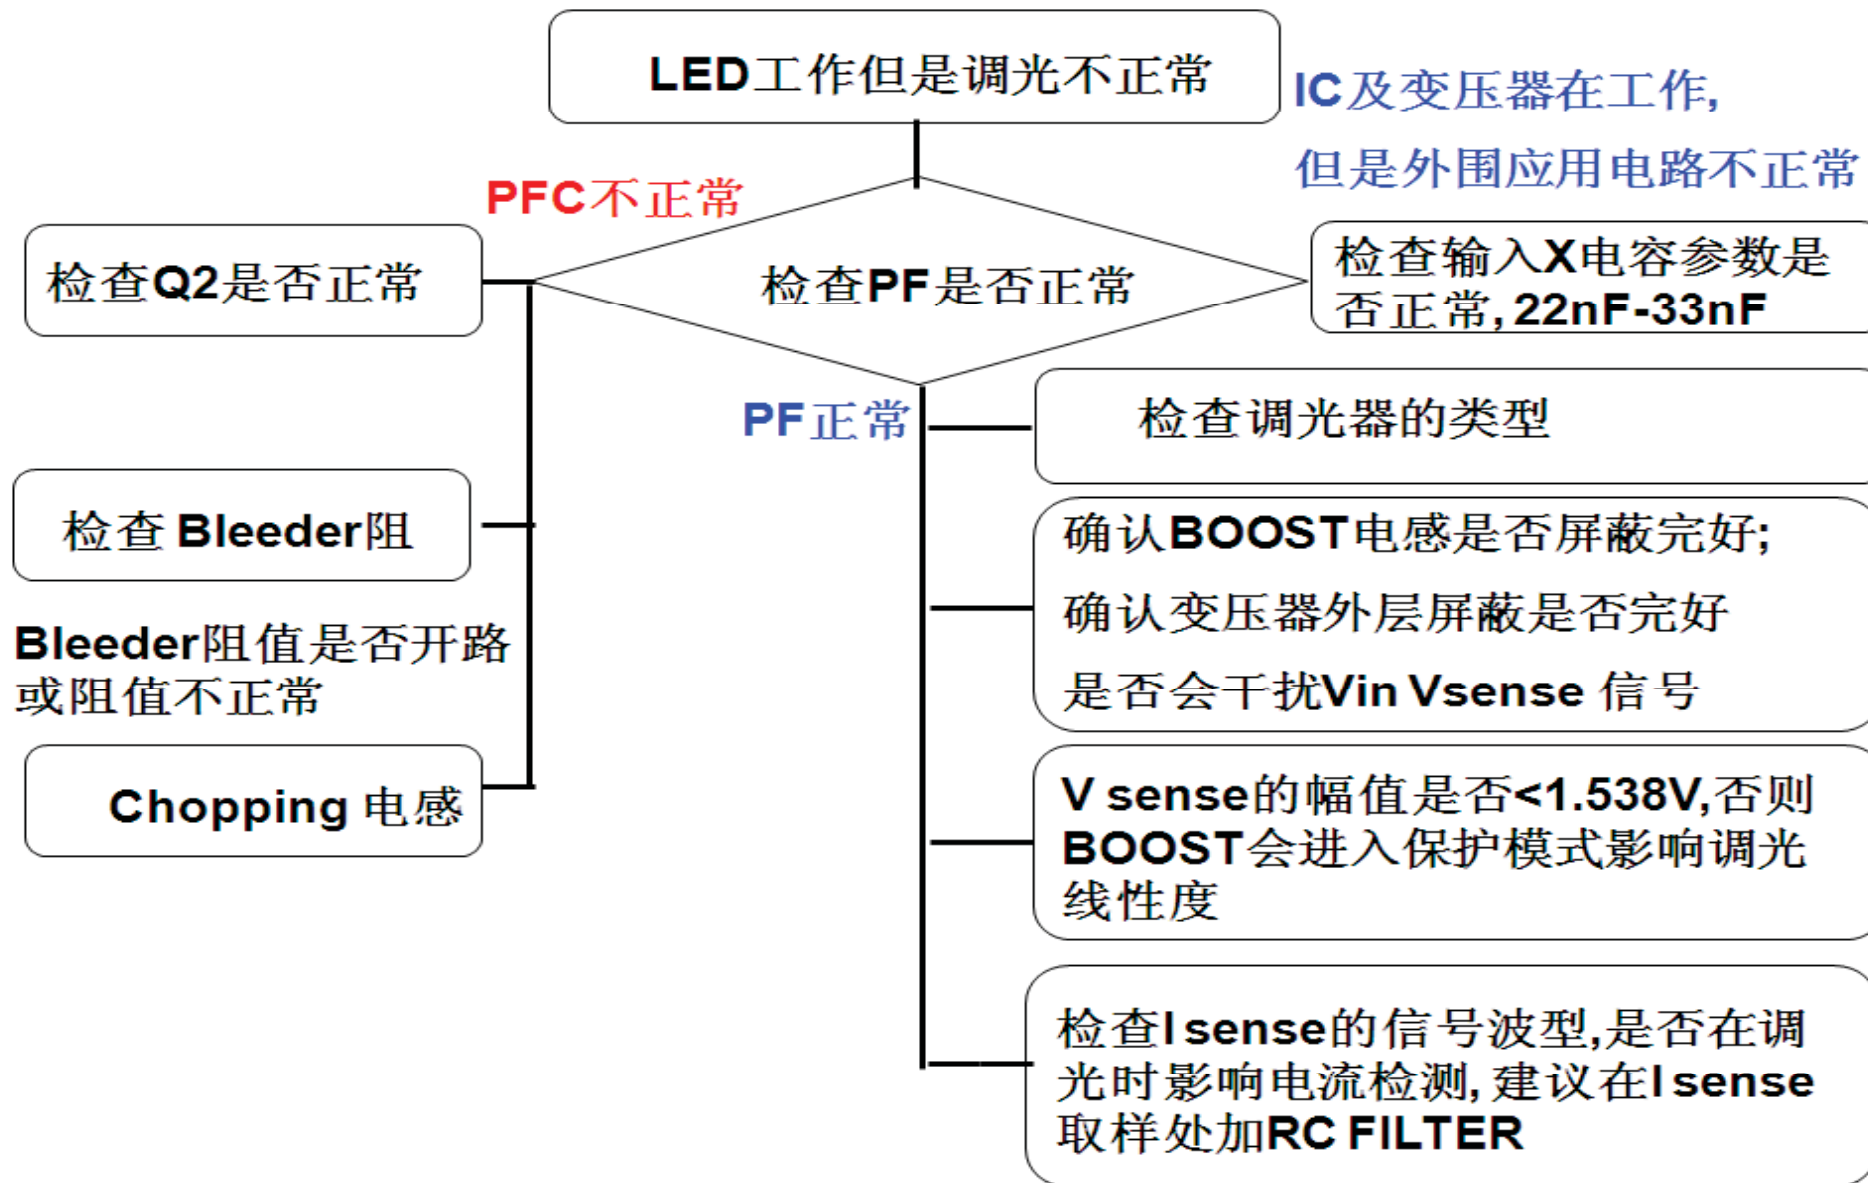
LED工作但是调光不正常

IC及变压器在工作，但是外围应用电路不正常

PFC不正常

检查PF是否正常

检查Q2是否正常

检查输入X电容参数是否正常，22nF-33nF

PF正常

检查调光器的类型

检查 Bleeder阻

确认BOOST电感是否屏蔽完好；

确认变压器外层屏蔽是否完好

是否会干扰Vin Vsense 信号

Bleeder阻值是否开路或阻值不正常

Chopping 电感

V sense的幅值是否<1.538V,否则BOOST会进入保护模式影响调光线性度

检查I sense的信号波型,是否在调光时影响电流检测，建议在I sense取样处加RC FILTER